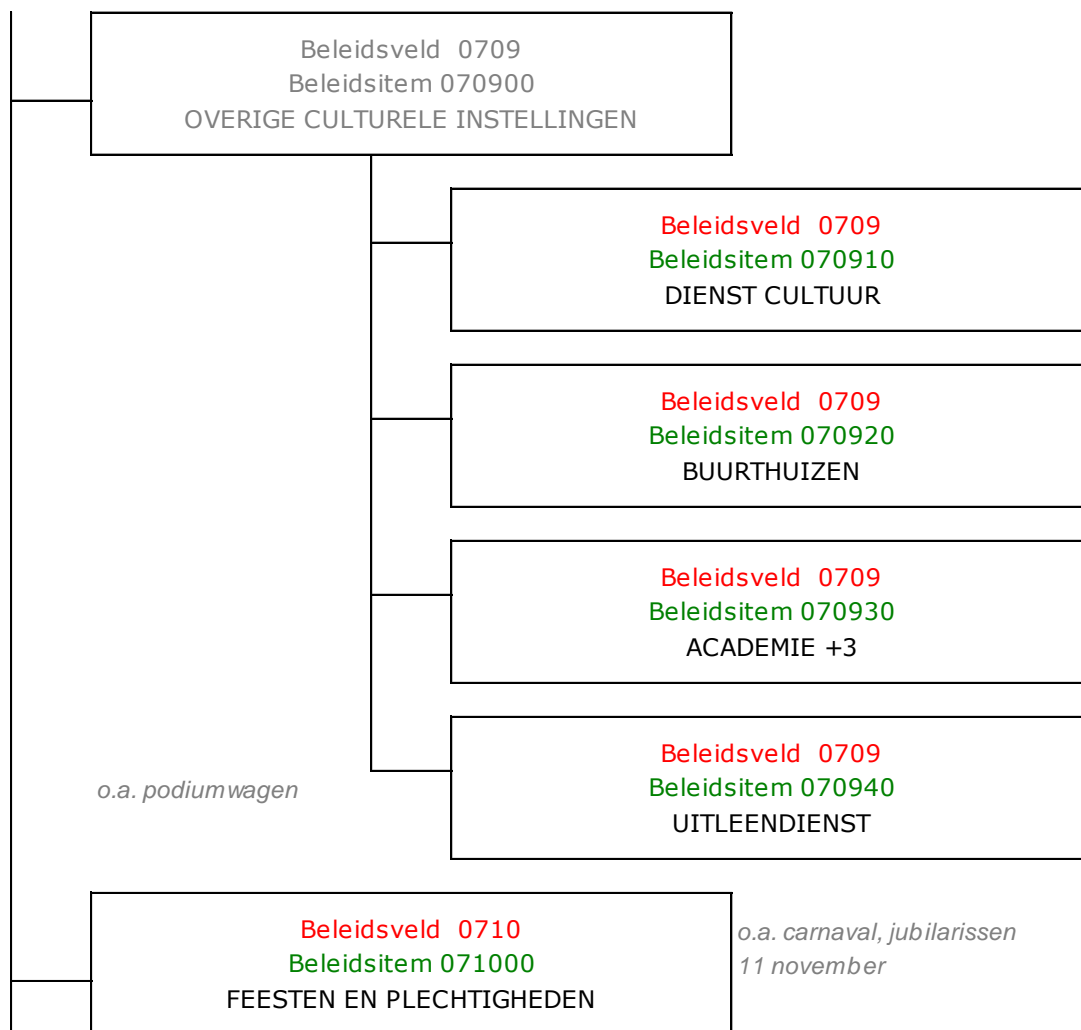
Beleidsveld 0709
Beleidsitem 070900
OVERIGE CULTURELE INSTELLINGEN

Beleidsveld 0709
Beleidsitem 070910
DIENST CULTUUR

Beleidsveld 0709
Beleidsitem 070920
BUURTHUIZEN

Beleidsveld 0709
Beleidsitem 070930
ACADEMIE +3

o.a. podiumwagen

Beleidsveld 0709
Beleidsitem 070940
UITLEENDIENST

Beleidsveld 0710
Beleidsitem 071000
FEESTEN EN PLECHTIGHEDEN

o.a. carnaval, jubilarissen
11 november